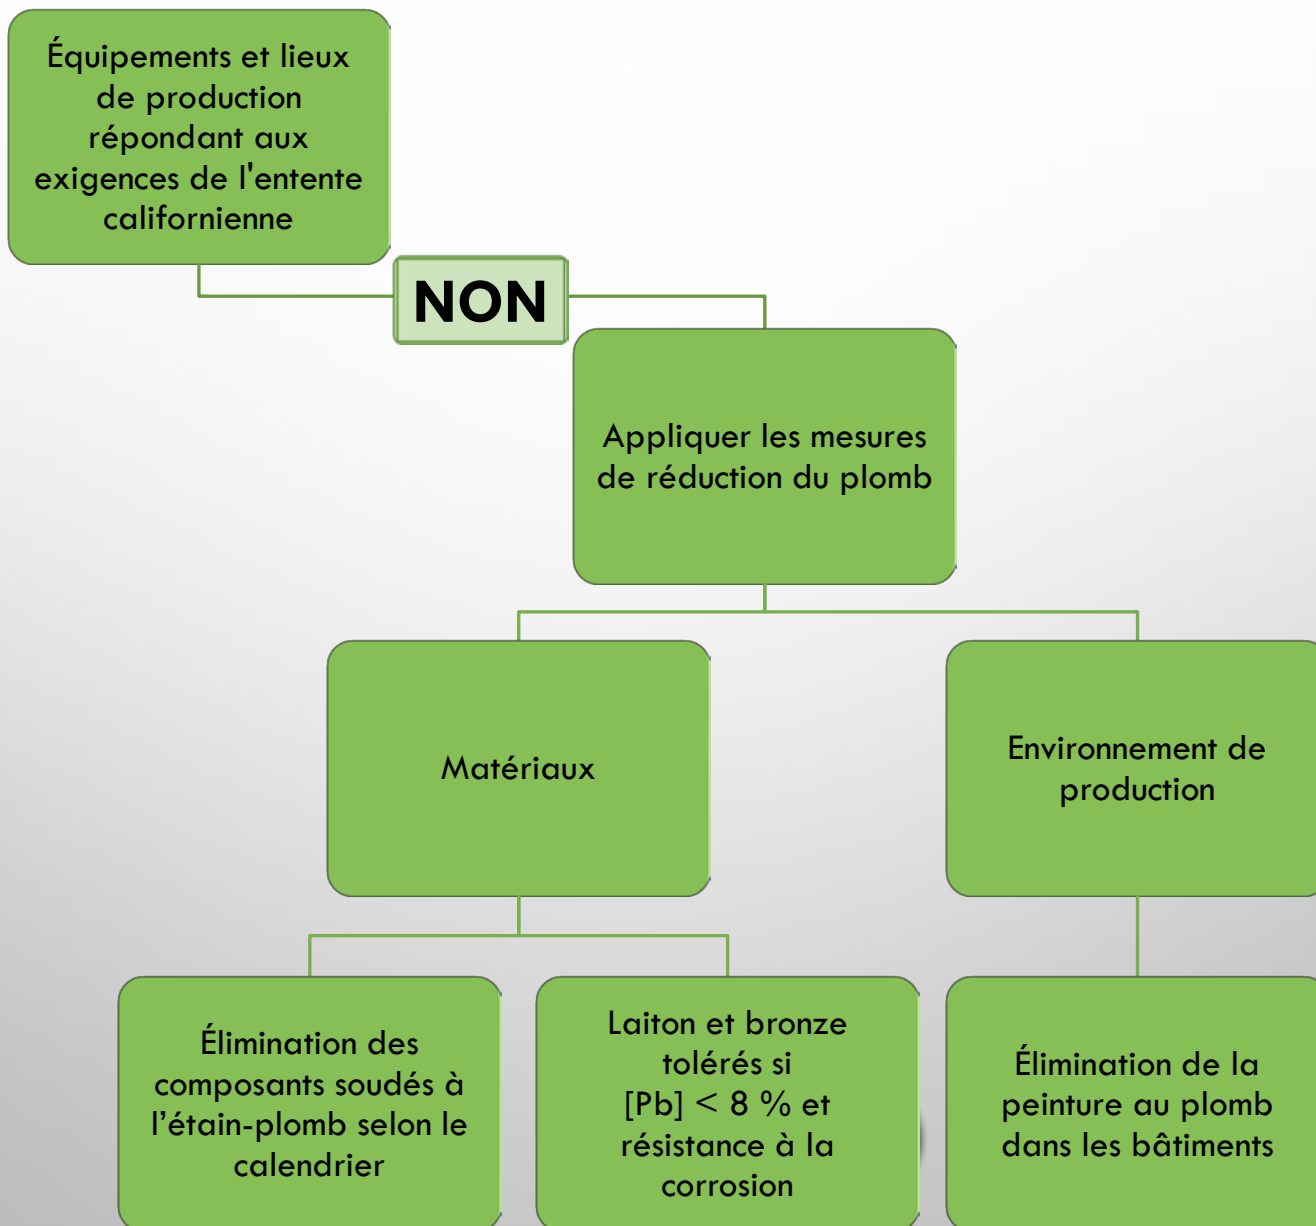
Équipements et lieux de production répondant aux exigences de l'entente californienne

NON

Appliquer les mesures de réduction du plomb

Matériaux

Environnement de production

Élimination des composants soudés à l’étain-plomb selon le calendrier

Laiton et bronze tolérés si [Pb] < 8 % et résistance à la corrosion

Élimination de la peinture au plomb dans les bâtiments